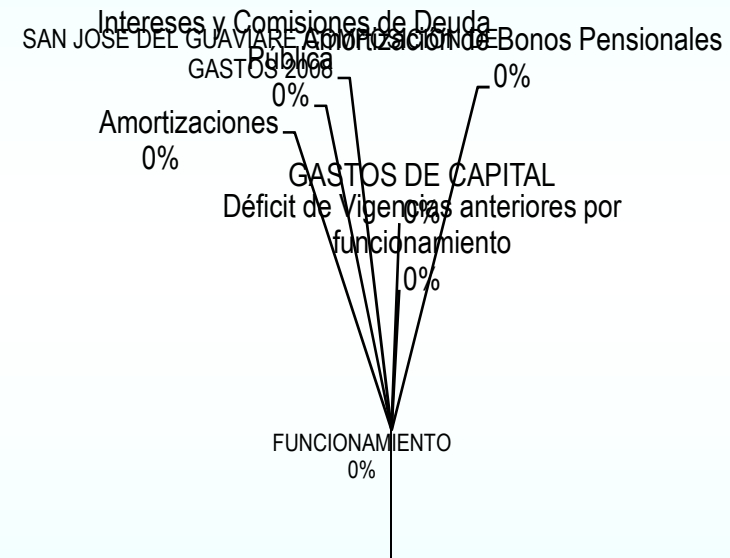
SAN JOSE DEL GUAVIARE
GASTOS 2006

Intereses y Comisiones de Deuda Pública
0%

Amortización de Bonos Pensionales
0%

Amortizaciones
0%

GASTOS DE CAPITAL
0%

Déficit de Vigencias anteriores por funcionamiento
0%

FUNCIONAMIENTO
0%